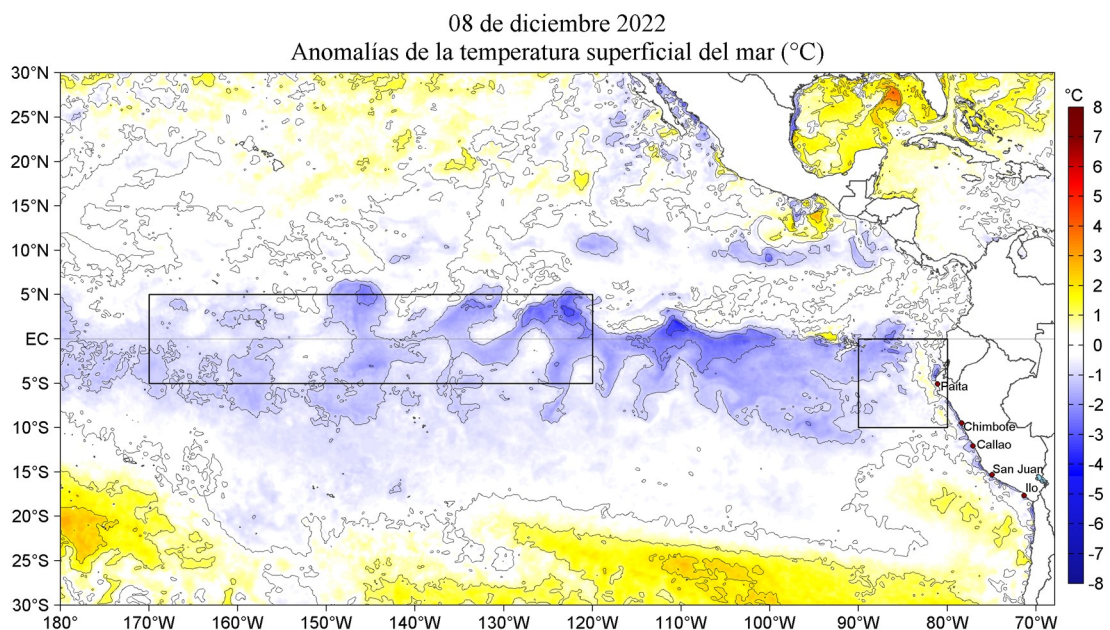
08 de diciembre 2022
Anomalías de la temperatura superficial del mar (°C)

30°N
25°N
20°N
15°N
10°N
5°N
EC
5°S
10°S
15°S
20°S
25°S
30°S

180°
170°W
160°W
150°W
140°W
130°W
120°W
110°W
100°W
90°W
80°W
70°W

Paita
Chimbote
Callao
San Juan
Ilo

°C
8
7
6
5
4
3
2
1
0
-1
-2
-3
-4
-5
-6
-7
-8